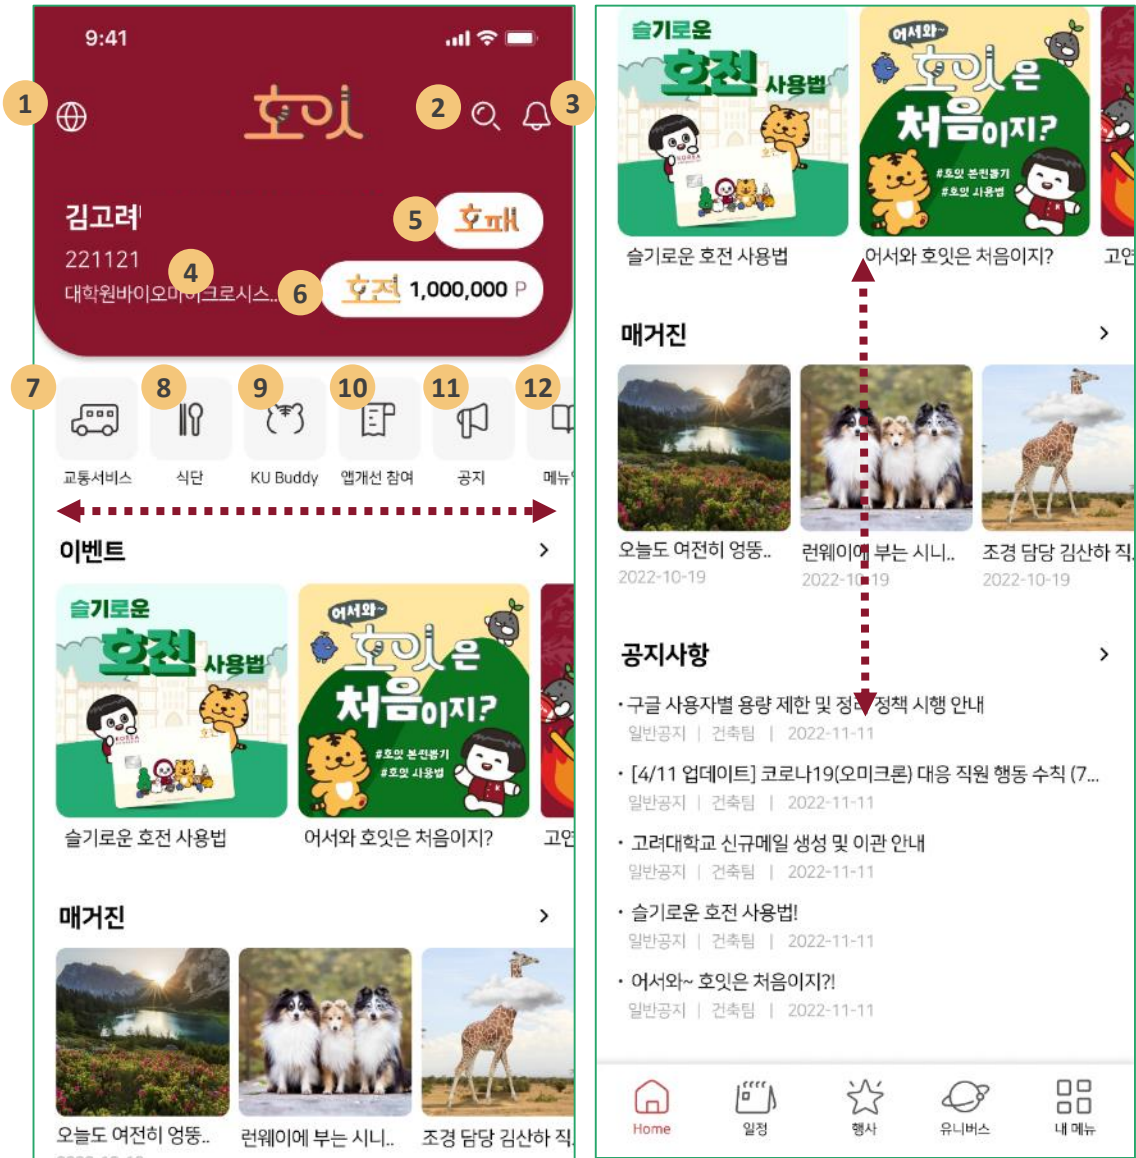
9:41

1

호이

2

3

김고려

5 호패

221121

4

대학원바이오마이크로시스...

6 호전 1,000,000 P

7 8 9 10 11 12

교통서비스

식단

KU Buddy

앱개선 참여

공지

메뉴

이벤트 >

슬기로운 호전 사용법

어서와~ 호잇은 처음이지?

#호잇 본전뽑기 #호잇 사용법

슬기로운 호전 사용법

어서와 호잇은 처음이지?

고연

매거진 >

오늘도 여전히 엉뚱..

런웨이에 부는 시니..

조경 담당 김산하 직..

슬기로운 호전 사용법

어서와~ 호잇은 처음이지?

#호잇 본전뽑기 #호잇 사용법

슬기로운 호전 사용법

어서와 호잇은 처음이지?

고연

매거진 >

오늘도 여전히 엉뚱..
2022-10-19

런웨이에 부는 시니..
2022-10-19

조경 담당 김산하 직..
2022-10-19

공지사항 >

· 구글 사용자별 용량 제한 및 정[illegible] 정책 시행 안내
일반공지 | 건축팀 | 2022-11-11

· [4/11 업데이트] 코로나19(오미크론) 대응 직원 행동 수칙 (7...
일반공지 | 건축팀 | 2022-11-11

· 고려대학교 신규메일 생성 및 이관 안내
일반공지 | 건축팀 | 2022-11-11

· 슬기로운 호전 사용법!
일반공지 | 건축팀 | 2022-11-11

· 어서와~ 호잇은 처음이지?!
일반공지 | 건축팀 | 2022-11-11

Home

일정

행사

유니버스

내 메뉴